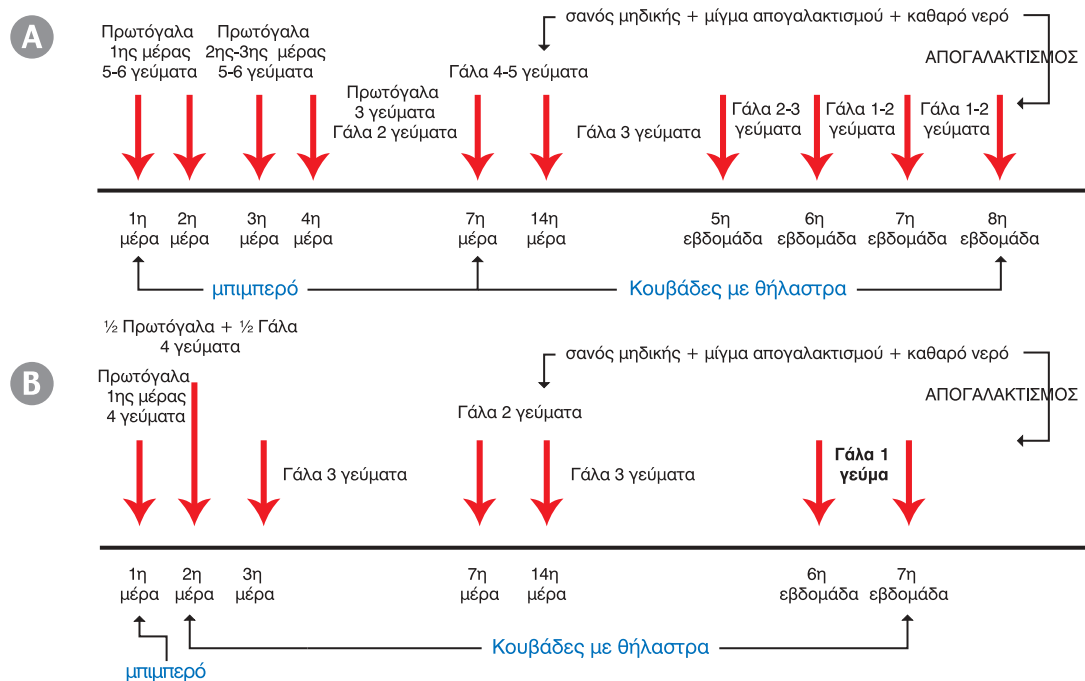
A

σανός μηδικής + μίγμα απογαλακτισμού + καθαρό νερό

ΑΠΟΓΑΛΑΚΤΙΣΜΟΣ

Πρωτόγαλα 1ης μέρας 5-6 γεύματα

Πρωτόγαλα 2ης-3ης μέρας 5-6 γεύματα

Πρωτόγαλα 3 γεύματα Γάλα 2 γεύματα

Γάλα 4-5 γεύματα

Γάλα 3 γεύματα

Γάλα 2-3 γεύματα

Γάλα 1-2 γεύματα

Γάλα 1-2 γεύματα

1η μέρα | 2η μέρα | 3η μέρα | 4η μέρα | 7η μέρα | 14η μέρα | 5η εβδομάδα | 6η εβδομάδα | 7η εβδομάδα | 8η εβδομάδα

μπιμπερό

Κουβάδες με θήλαστρα

B

½ Πρωτόγαλα + ½ Γάλα 4 γεύματα

σανός μηδικής + μίγμα απογαλακτισμού + καθαρό νερό

ΑΠΟΓΑΛΑΚΤΙΣΜΟΣ

Πρωτόγαλα 1ης μέρας 4 γεύματα

Γάλα 2 γεύματα

Γάλα 3 γεύματα

Γάλα 3 γεύματα

Γάλα 1 γεύμα

1η μέρα | 2η μέρα | 3η μέρα | 7η μέρα | 14η μέρα | 6η εβδομάδα | 7η εβδομάδα

Κουβάδες με θήλαστρα

μπιμπερό